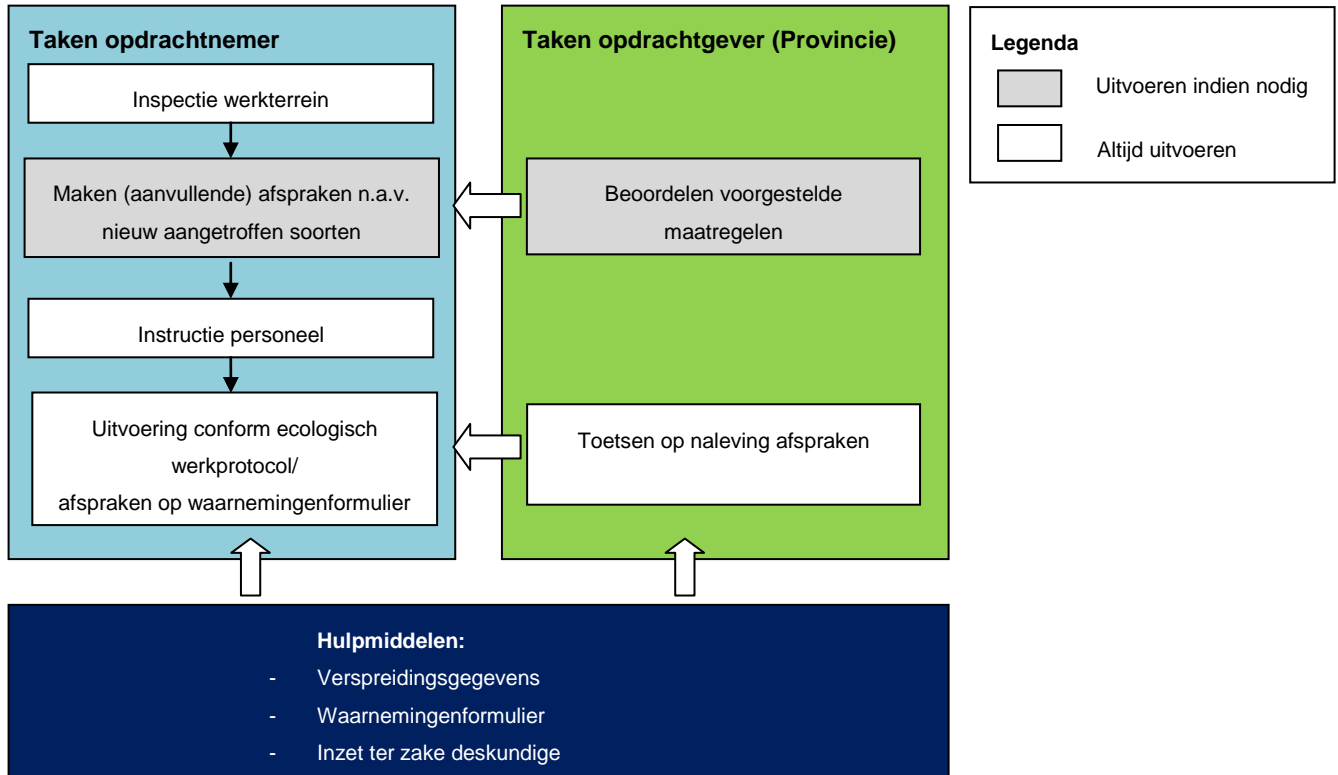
Taken opdrachtnemer

Inspectie werkterrein

Maken (aanvullende) afspraken n.a.v. nieuw aangetroffen soorten

Instructie personeel

Uitvoering conform ecologisch werkprotocol/ afspraken op waarnemingenformulier

Taken opdrachtgever (Provincie)

Beoordelen voorgestelde maatregelen

Toetsen op naleving afspraken

Legenda

Uitvoeren indien nodig

Altijd uitvoeren

Hulpmiddelen:
- Verspreidingsgegevens
- Waarnemingenformulier
- Inzet ter zake deskundige